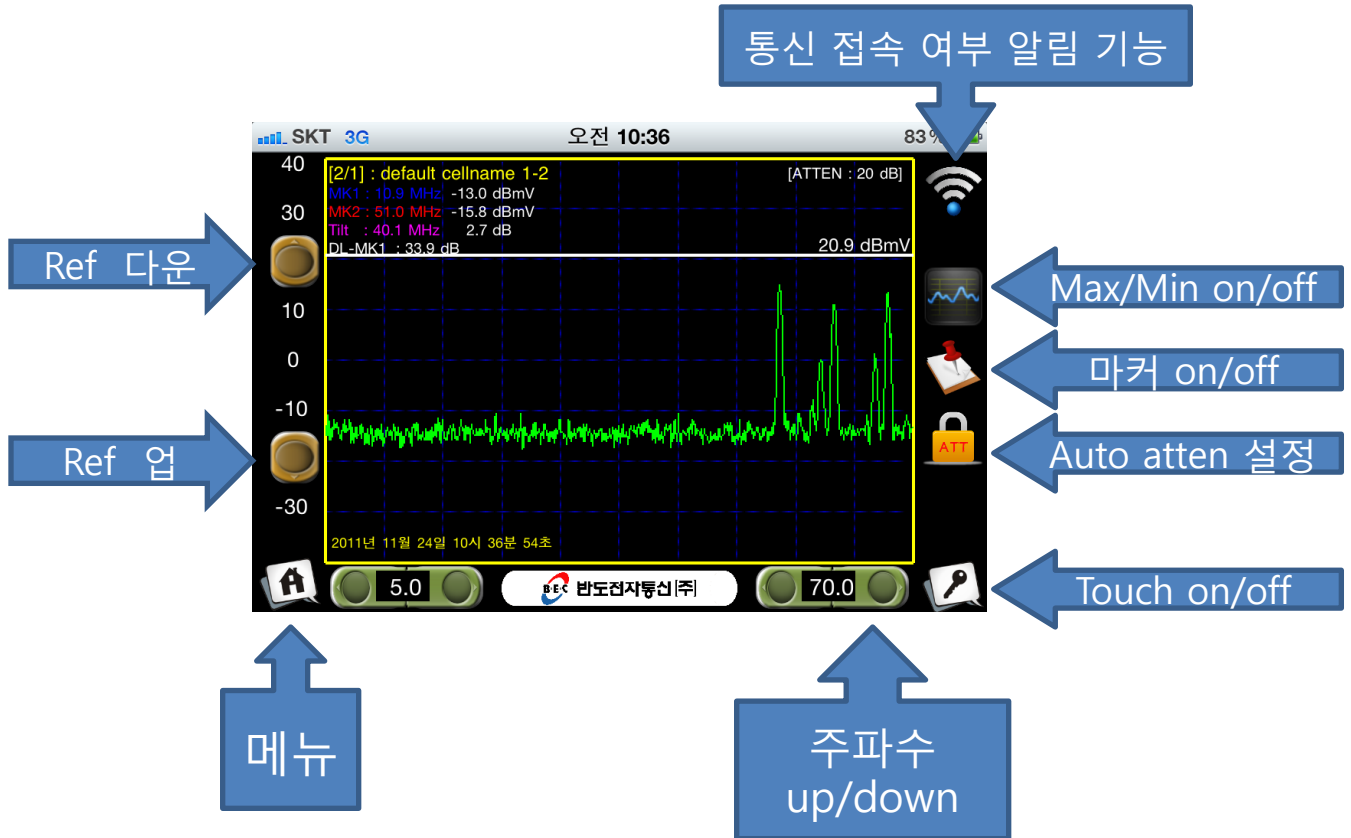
통신 접속 여부 알림 기능

SKT 3G 오전 10:36 83%

40
30
10
0
-10
-30

[2/1] : default cellname 1-2
[ATTEN : 20 dB]
MK1 : 10.9 MHz -13.0 dBmV
MK2 : 51.0 MHz -15.8 dBmV
Tilt : 40.1 MHz 2.7 dB
DL-MK1 : 33.9 dB
20.9 dBmV

2011년 11월 24일 10시 36분 54초

5.0
BEC 반도전자통신(주)
70.0

ATT

Ref 다운
Ref 업
Max/Min on/off
마커 on/off
Auto atten 설정
Touch on/off
메뉴
주파수 up/down